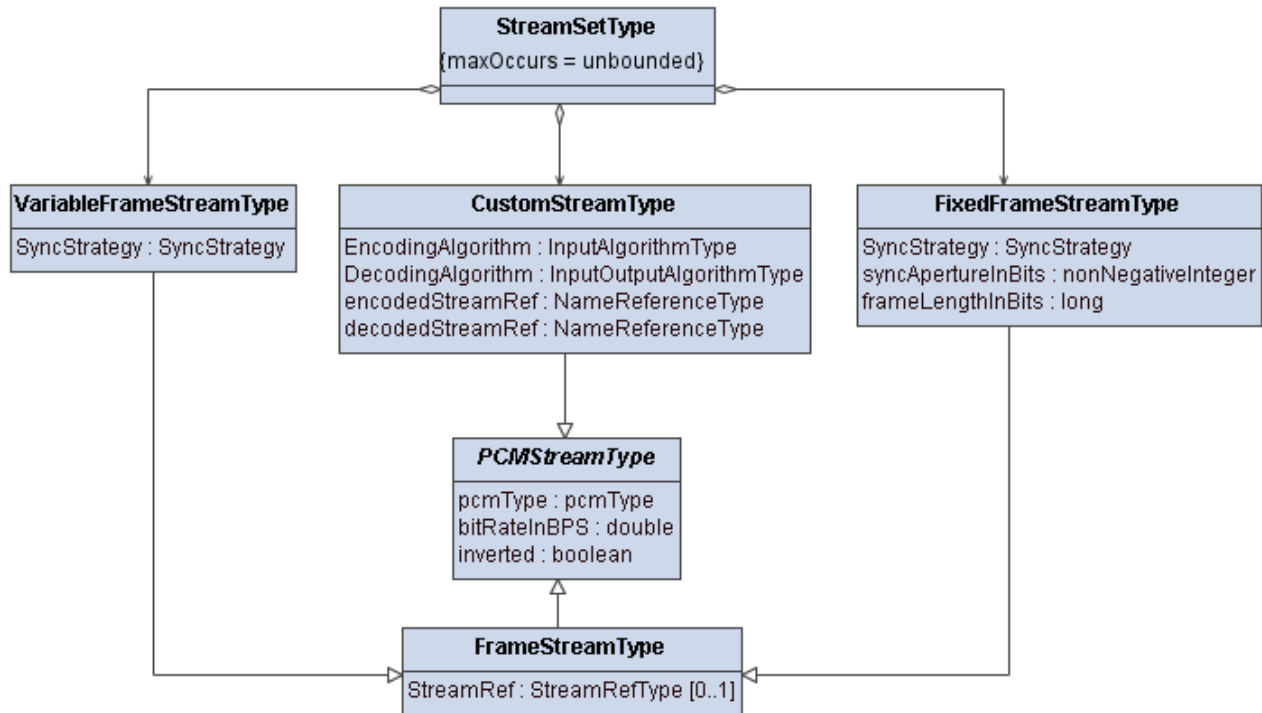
StreamSetType
{maxOccurs = unbounded}

VariableFrameStreamType
SyncStrategy : SyncStrategy

CustomStreamType
EncodingAlgorithm : InputAlgorithmType
DecodingAlgorithm : InputOutputAlgorithmType
encodedStreamRef : NameReferenceType
decodedStreamRef : NameReferenceType

FixedFrameStreamType
SyncStrategy : SyncStrategy
syncApertureInBits : nonNegativeInteger
frameLengthInBits : long

PCMStreamType
pcmType : pcmType
bitRateInBPS : double
inverted : boolean

FrameStreamType
StreamRef : StreamRefType [0..1]